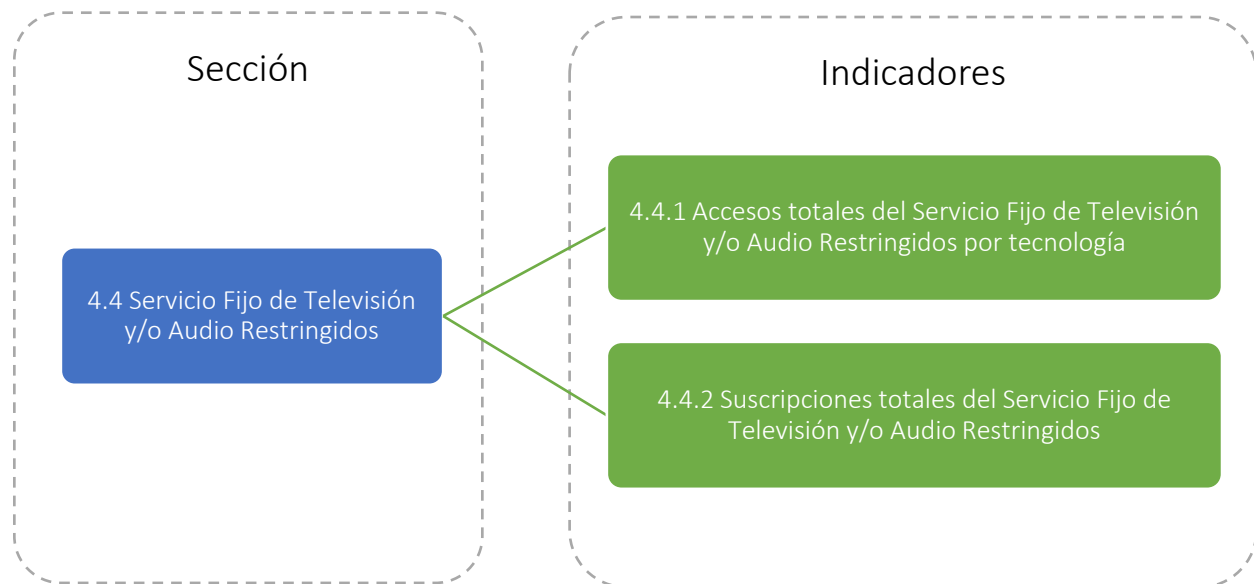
Sección

4.4 Servicio Fijo de Televisión y/o Audio Restringidos

Indicadores

4.4.1 Accesos totales del Servicio Fijo de Televisión y/o Audio Restringidos por tecnología

4.4.2 Suscripciones totales del Servicio Fijo de Televisión y/o Audio Restringidos